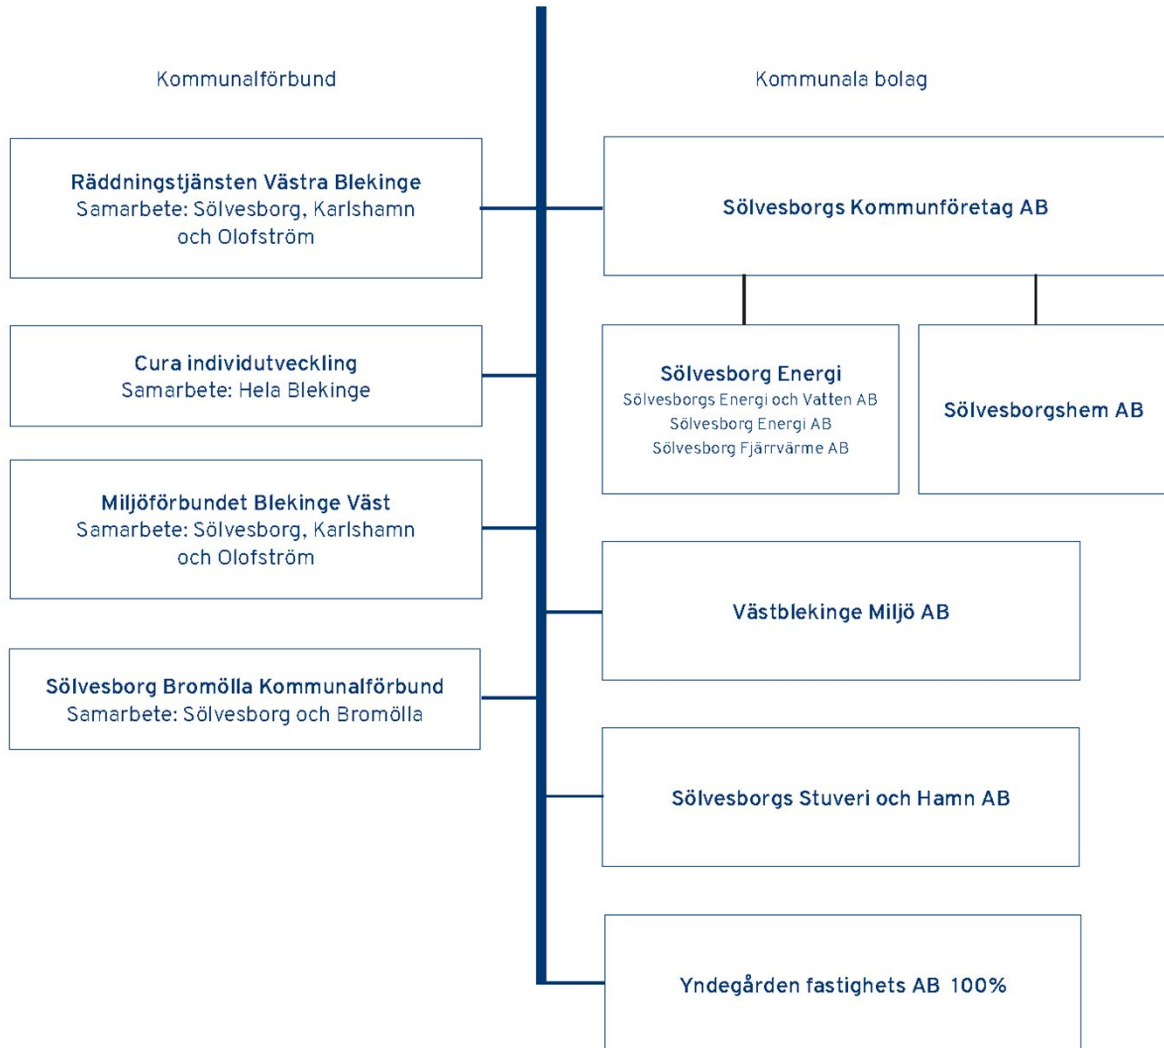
Kommunalförbund

Räddningstjänsten Västra Blekinge
Samarbete: Sölvesborg, Karlshamn och Olofström

Cura individutveckling
Samarbete: Hela Blekinge

Miljöförbundet Blekinge Väst
Samarbete: Sölvesborg, Karlshamn och Olofström

Sölvesborg Bromölla Kommunalförbund
Samarbete: Sölvesborg och Bromölla

Kommunala bolag

Sölvesborgs Kommunföretag AB

Sölvesborg Energi
Sölvesborgs Energi och Vatten AB
Sölvesborg Energi AB
Sölvesborg Fjärrvärme AB

Sölvesborgshem AB

Västblekinge Miljö AB

Sölvesborgs Stuveri och Hamn AB

Yndegården fastighets AB 100%